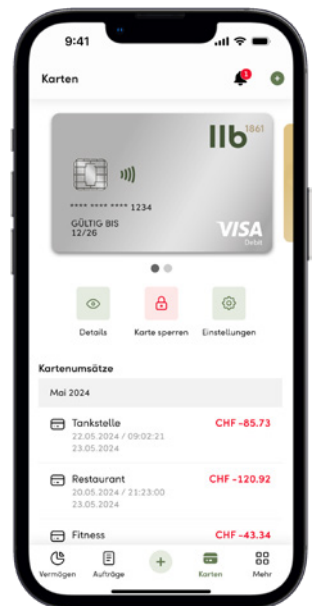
9:41

Karten

1

llb 1861

**** **** **** 1234
GÜLTIG BIS
12/26

VISA
Debit

Details
Karte sperren
Einstellungen

Kartenumsätze

Mai 2024

Tankstelle
22.05.2024 / 09:02:21
23.05.2024
CHF -85.73

Restaurant
20.05.2024 / 21:23:00
23.05.2024
CHF -120.92

Fitness
CHF -43.34

Vermögen
Aufträge
Karten
Mehr